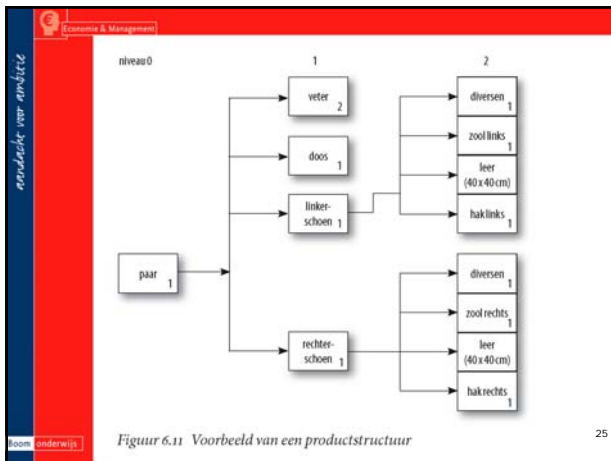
Economie & Management

aandacht voor ambitie

niveau 0

1

2

veter 2

doos 1

linker-schoen 1

diversen 1

zool links 1

leer (40 x 40 cm)

hak links 1

paar 1

diversen 1

zool rechts 1

rechter-schoen 1

leer (40 x 40 cm)

hak rechts 1

Figuur 6.11 Voorbeeld van een productstructuur

Boom onderwijs

25